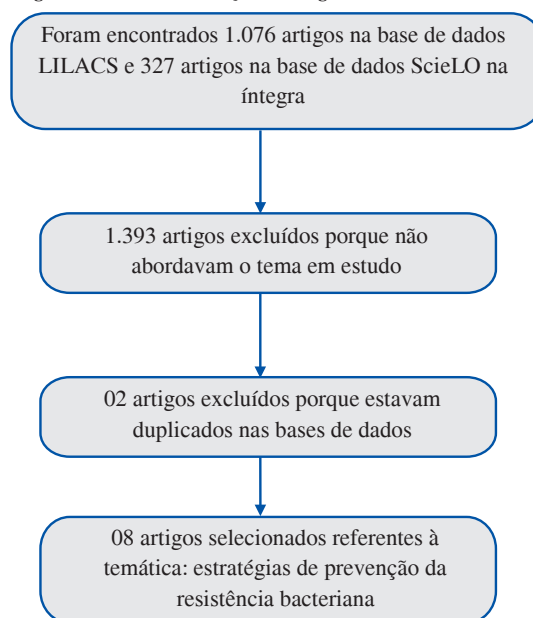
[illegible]

Foram encontrados 1.076 artigos na base de dados LILACS e 327 artigos na base de dados ScieLO na íntegra

1.393 artigos excluídos porque não abordavam o tema em estudo

02 artigos excluídos porque estavam duplicados nas bases de dados

08 artigos selecionados referentes à temática: estratégias de prevenção da resistência bacteriana